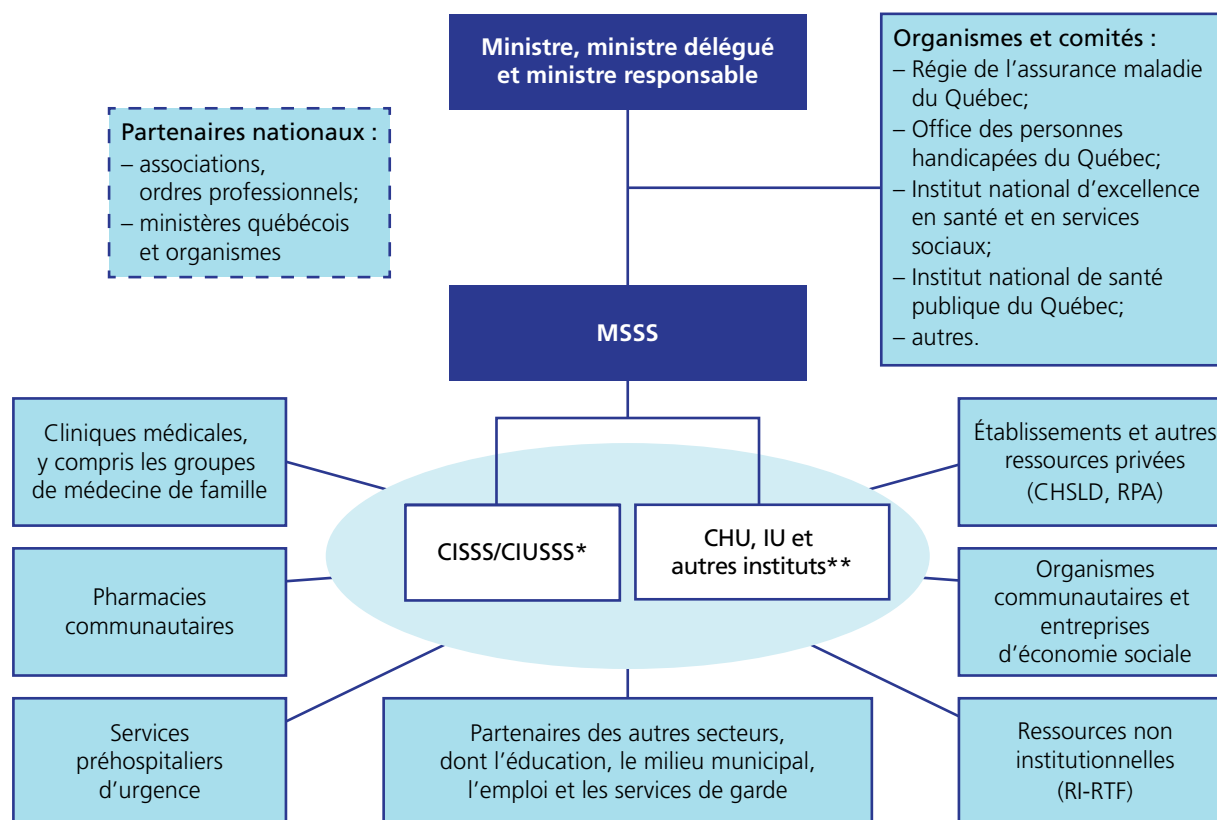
Ministre, ministre délégué et ministre responsable

Organismes et comités :
– Régie de l'assurance maladie du Québec;
– Office des personnes handicapées du Québec;
– Institut national d'excellence en santé et en services sociaux;
– Institut national de santé publique du Québec;
– autres.

Partenaires nationaux :
– associations, ordres professionnels;
– ministères québécois et organismes

MSSS

Cliniques médicales, y compris les groupes de médecine de famille

Établissements et autres ressources privées (CHSLD, RPA)

CISSS/CIUSSS*

CHU, IU et autres instituts**

Pharmacies communautaires

Organismes communautaires et entreprises d'économie sociale

Services préhospitaliers d'urgence

Partenaires des autres secteurs, dont l'éducation, le milieu municipal, l'emploi et les services de garde

Ressources non institutionnelles (RI-RTF)